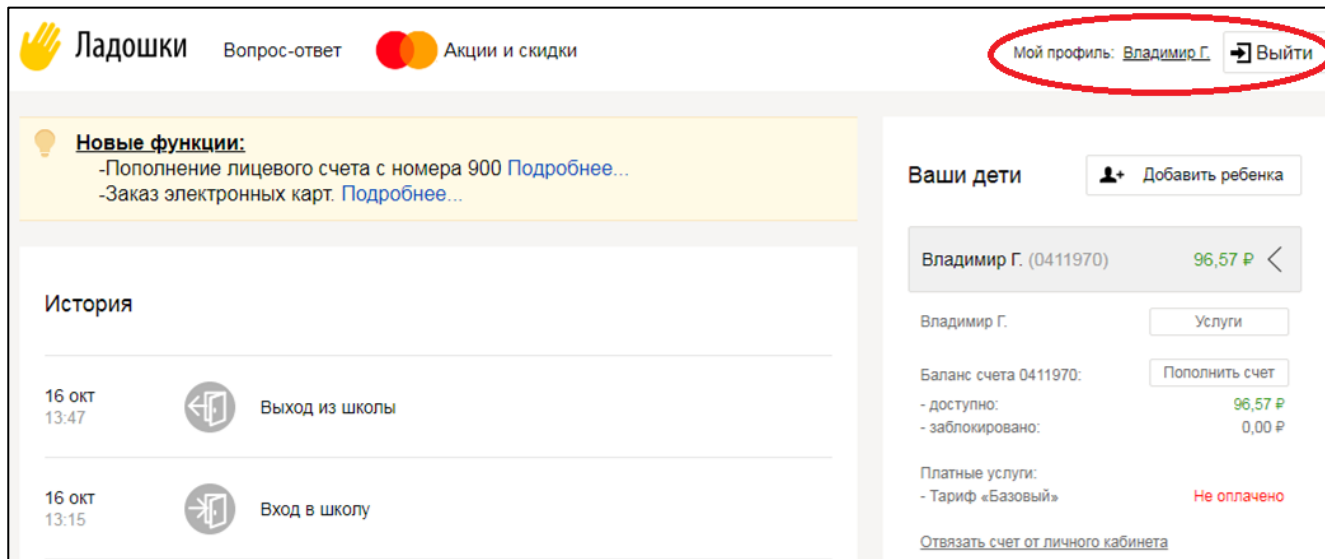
Ладошки Вопрос-ответ Акции и скидки

Мой профиль: Владимир Г. Выйти

Новые функции:
-Пополнение лицевого счета с номера 900 Подробнее...
-Заказ электронных карт. Подробнее...

История

16 окт
13:47
Выход из школы

16 окт
13:15
Вход в школу

Ваши дети
Добавить ребенка

Владимир Г. (0411970) 96,57 ₽

Владимир Г.
Услуги

Баланс счета 0411970:
Пополнить счет
- доступно: 96,57 ₽
- заблокировано: 0,00 ₽

Платные услуги:
- Тариф «Базовый» Не оплачено

Отвязать счет от личного кабинета